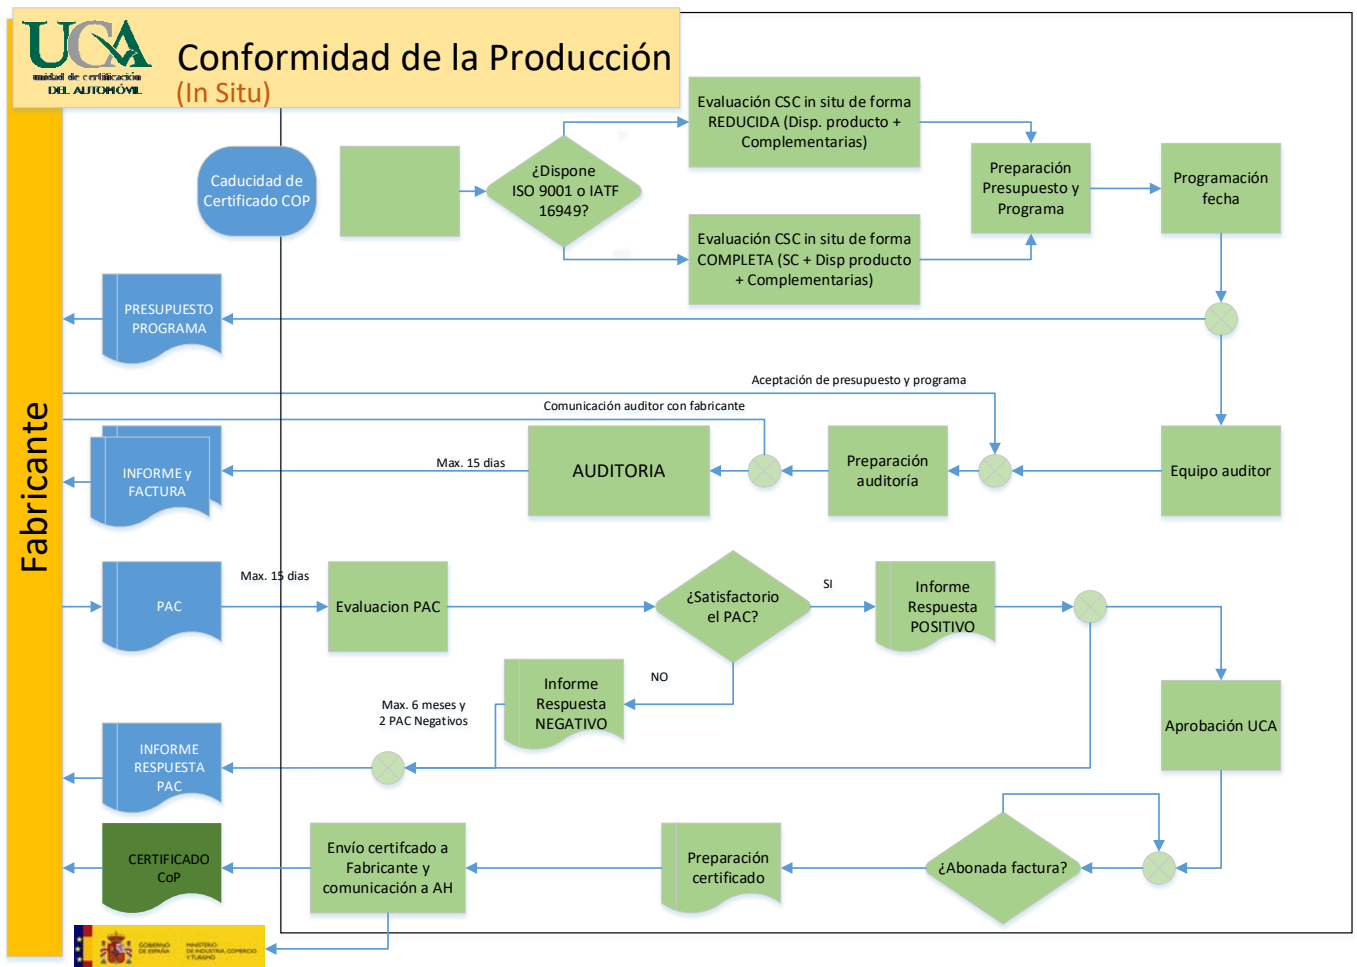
UCA
unidad de certificación DEL AUTOMÓVIL

Conformidad de la Producción
(In Situ)

Fabricante

Caducidad de Certificado COP

¿Dispone ISO 9001 o IATF 16949?

Evaluación CSC in situ de forma REDUCIDA (Disp. producto + Complementarias)

Evaluación CSC in situ de forma COMPLETA (SC + Disp producto + Complementarias)

Preparación Presupuesto y Programa

Programación fecha

PRESUPUESTO PROGRAMA

Aceptación de presupuesto y programa

Comunicación auditor con fabricante

INFORME y FACTURA

Max. 15 dias

AUDITORIA

Preparación auditoría

Equipo auditor

PAC

Max. 15 dias

Evaluacion PAC

¿Satisfactorio el PAC?

SI

Informe Respuesta POSITIVO

NO

Informe Respuesta NEGATIVO

Max. 6 meses y 2 PAC Negativos

Aprobación UCA

INFORME RESPUESTA PAC

CERTIFICADO CoP

Envío certifcado a Fabricante y comunicación a AH

Preparación certificado

¿Abonada factura?

GOBIERNO DE ESPAÑA
MINISTERIO DE INDUSTRIA, COMERCIO Y TURISMO